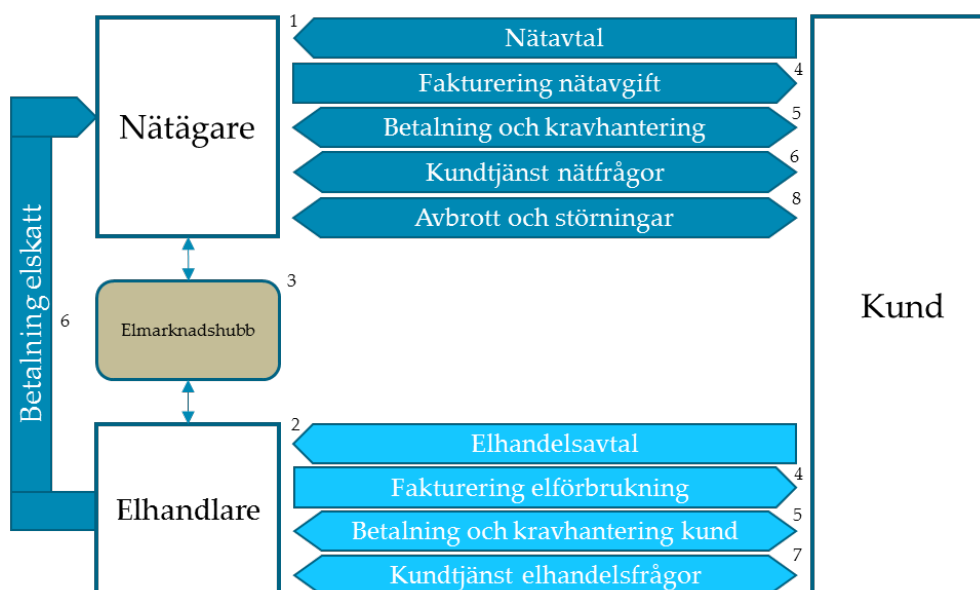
Nätägare

1 Nätavtal

Fakturering nätavgift 4

Betalning och kravhantering 5

Kundtjänst nätfrågor 6

Avbrott och störningar 8

Betalning elskatt

6

Elmarknadshubb 3

Kund

2 Elhandelsavtal

Fakturering elförbrukning 4

Betalning och kravhantering kund 5

Kundtjänst elhandelsfrågor 7

Elhandlare